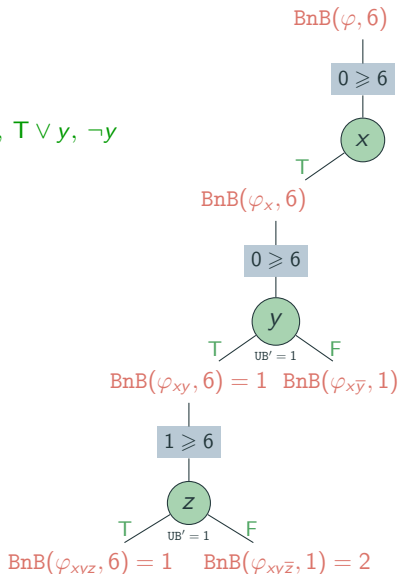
, $\mathsf{T} \vee y$, $\neg y$

BnB($\varphi$, 6)

$0 \geqslant 6$

$x$

T

BnB($\varphi_x$, 6)

$0 \geqslant 6$

$y$

UB$' = 1$

T

F

BnB($\varphi_{xy}$, 6) = 1

BnB($\varphi_{x\overline{y}}$, 1)

$1 \geqslant 6$

$z$

UB$' = 1$

T

F

BnB($\varphi_{xyz}$, 6) = 1

BnB($\varphi_{xy\overline{z}}$, 1) = 2